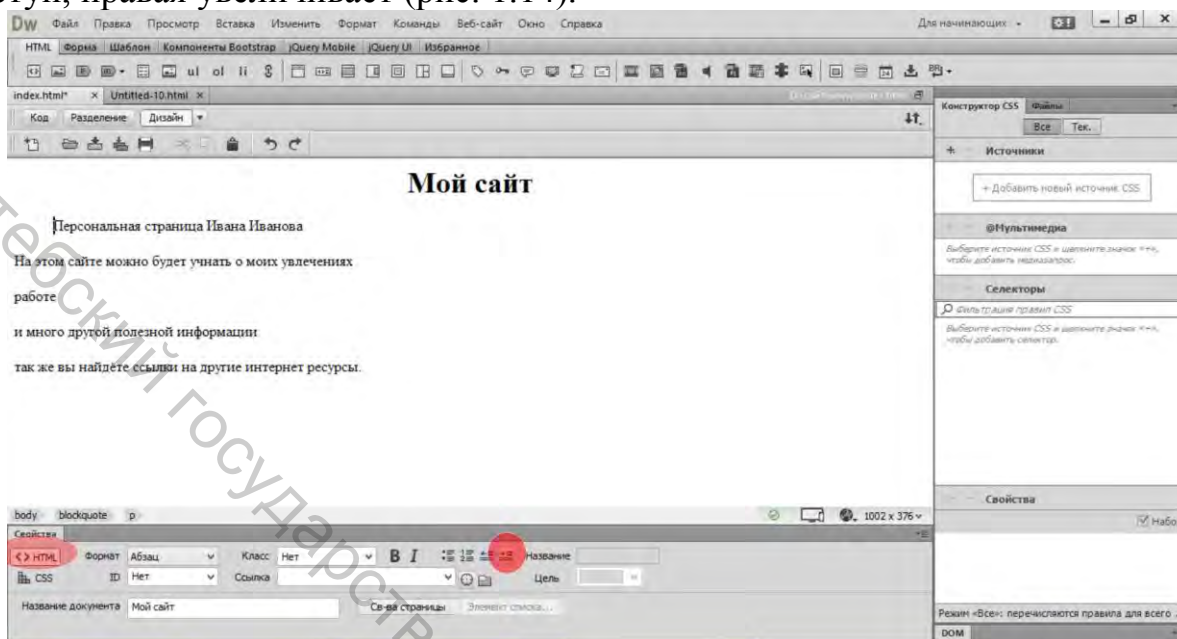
ступ, правая увелишвает (рис. 1.14).

Dw Файл Правка Просмотр Вставка Изменить Формат Команды Веб-сайт Окно Справка

Для начинающих

HTML Форма Шаблон Компоненты Bootstrap jQuery Mobile jQuery UI Избранное

index.html* × Untitled-10.html ×

Код Разделение Дизайн

Мой сайт

Персональная страница Ивана Иванова

На этом сайте можно будет учнать о моих увлечениях

работе

и много другой полезной информации

так же вы найдёте ссылки на другие интернет ресурсы.

body blockquote p

1002 x 376

Свойства

<> HTML Формат Абзац Класс Нет B I Название

CSS ID Нет Ссылка Цель

Название документа Мой сайт Св-ва страницы Элемент списка...

Конструктор CSS Файлы

Все Тек.

Источники

+ Добавить новый источник CSS

@Мультимедиа

Выберите источник CSS и щелкните значок «+», чтобы добавить медиазапрос.

Селекторы

Фильтрация правил CSS

Выберите источник CSS и щелкните значок «+», чтобы добавить селектор.

Свойства

Набо

Режим «Все»: перечисляются правила для всего

DOM